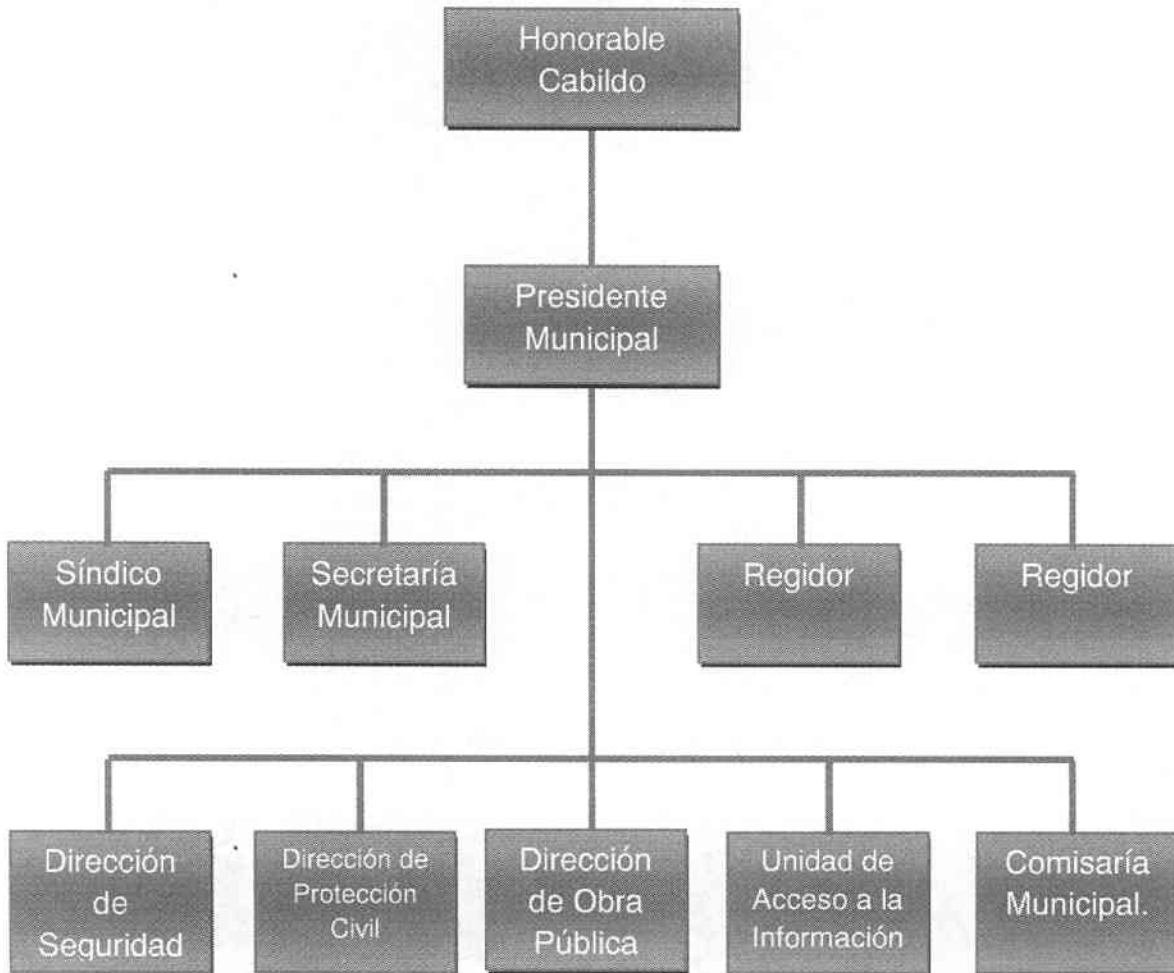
Honorable Cabildo

Presidente Municipal

Síndico Municipal

Secretaría Municipal

Regidor

Regidor

Dirección de Seguridad

Dirección de Protección Civil

Dirección de Obra Pública

Unidad de Acceso a la Información

Comisaría Municipal.